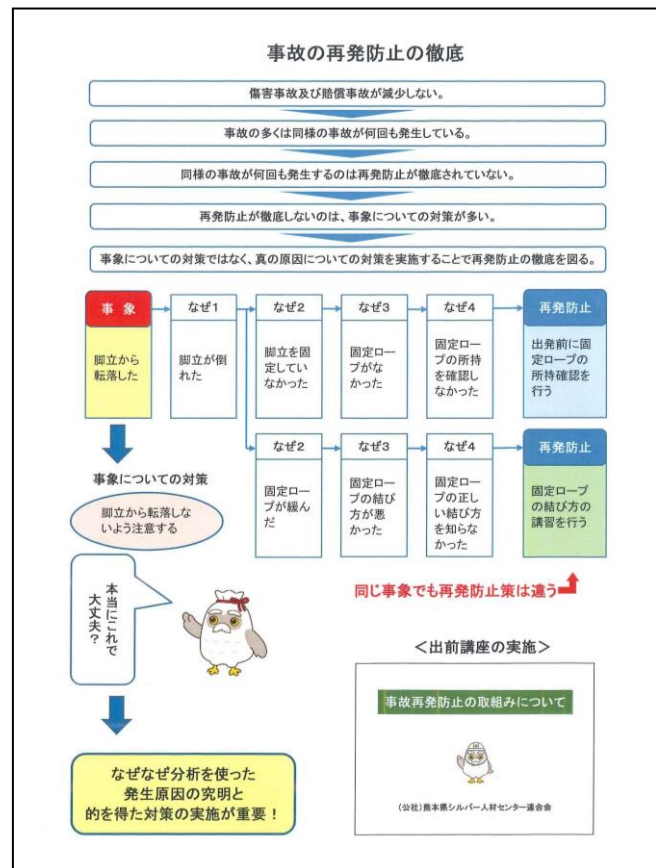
事故の再発防止の徹底

傷害事故及び賠償事故が減少しない。

事故の多くは同様の事故が何回も発生している。

同様の事故が何回も発生するのは再発防止が徹底されていない。

再発防止が徹底しないのは、事象についての対策が多い。

事象についての対策ではなく、真の原因についての対策を実施することで再発防止の徹底を図る。

事象

脚立から転落した

なぜ1

脚立が倒れた

なぜ2

脚立を固定していなかった

なぜ3

固定ロープがなかった

なぜ4

固定ロープの所持を確認しなかった

再発防止

出発前に固定ロープの所持確認を行う

なぜ2

固定ロープが緩んだ

なぜ3

固定ロープの結び方が悪かった

なぜ4

固定ロープの正しい結び方を知らなかった

再発防止

固定ロープの結び方の講習を行う

事象についての対策

脚立から転落しないよう注意する

本当にこれで大丈夫?

同じ事象でも再発防止策は違う

<出前講座の実施>

事故再発防止の取組みについて

(公社)熊本県シルバー人材センター連合会

なぜなぜ分析を使った発生原因の究明と的を得た対策の実施が重要!